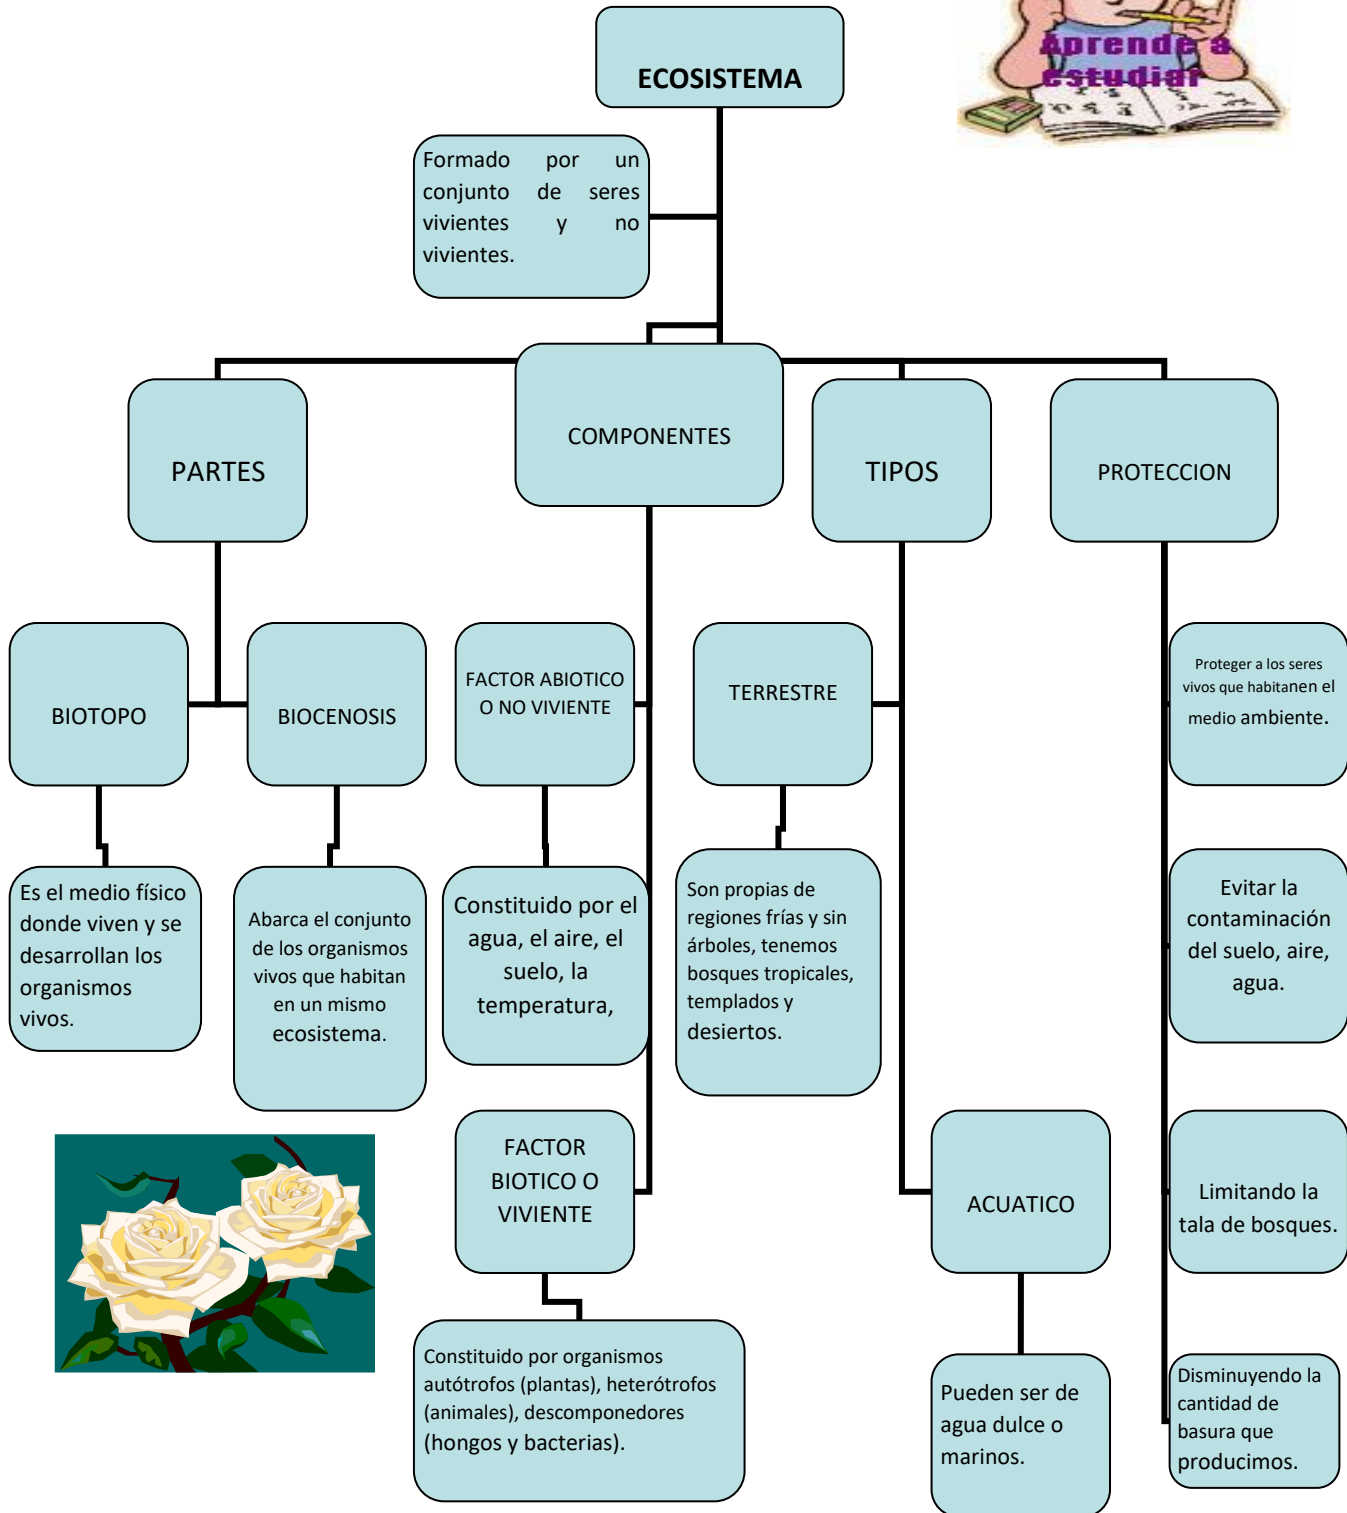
ECOSISTEMA

Aprende a estudiar

Formado por un conjunto de seres vivientes y no vivientes.

PARTES

COMPONENTES

TIPOS

PROTECCION

BIOTOPO

BIOCENOSIS

FACTOR ABIOTICO O NO VIVIENTE

TERRESTRE

Proteger a los seres vivos que habitanen el medio ambiente.

Es el medio físico donde viven y se desarrollan los organismos vivos.

Abarca el conjunto de los organismos vivos que habitan en un mismo ecosistema.

Constituido por el agua, el aire, el suelo, la temperatura,

Son propias de regiones frías y sin árboles, tenemos bosques tropicales, templados y desiertos.

Evitar la contaminación del suelo, aire, agua.

FACTOR BIOTICO O VIVIENTE

ACUATICO

Limitando la tala de bosques.

Constituido por organismos autótrofos (plantas), heterótrofos (animales), descomponedores (hongos y bacterias).

Pueden ser de agua dulce o marinos.

Disminuyendo la cantidad de basura que producimos.